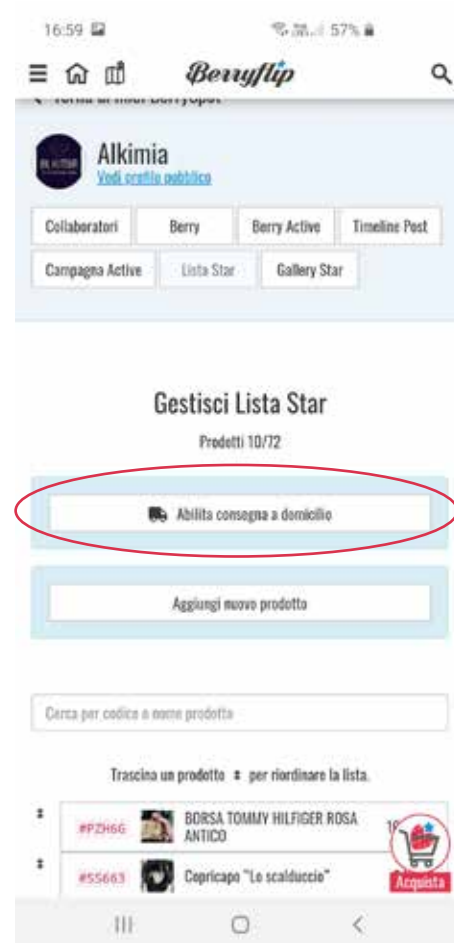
16:59 57%

Berryflip

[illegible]

Alkimia
Vedi profilo pubblico

Collaboratori
Berry
Berry Active
Timeline Post
Campagna Active
Lista Star
Gallery Star

Gestisci Lista Star

Prodotti 10/72

Abilita consegna a domicilio

Aggiungi nuovo prodotto

Cerca per codice o nome prodotto

Trascina un prodotto ⇕ per riordinare la lista.

#PZH66 BORSA TOMMY HILFIGER ROSA ANTICO 1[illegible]

#SS663 Copricapo "Lo scalduccio"

Acquista